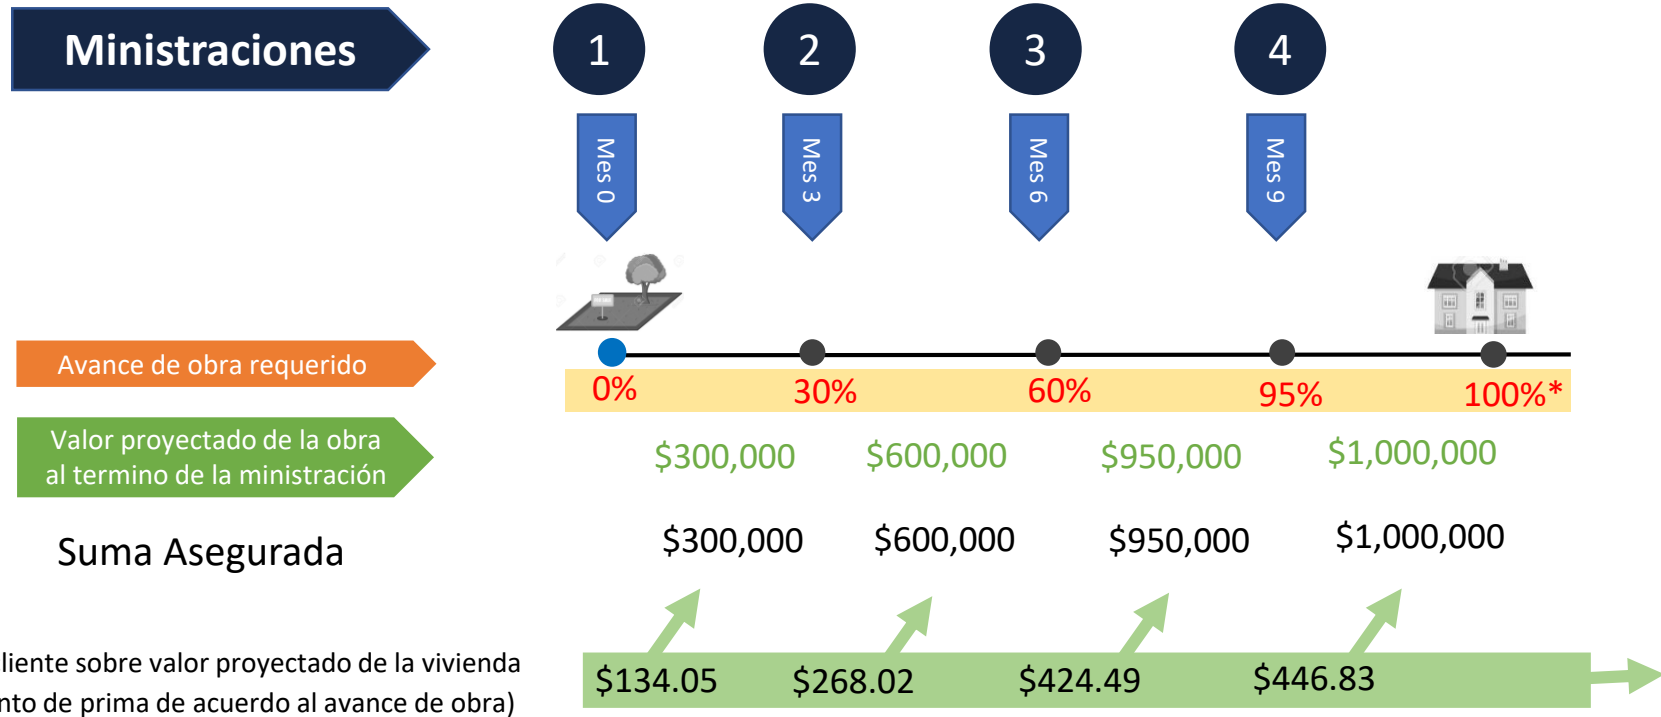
Ministraciones

1
2
3
4

Mes 0
Mes 3
Mes 6
Mes 9

Avance de obra requerido
0%
30%
60%
95%
100%*

Valor proyectado de la obra al termino de la ministración
$300,000
$600,000
$950,000
$1,000,000

Suma Asegurada
$300,000
$600,000
$950,000
$1,000,000

liente sobre valor proyectado de la vivienda
nto de prima de acuerdo al avance de obra)

$134.05
$268.02
$424.49
$446.83